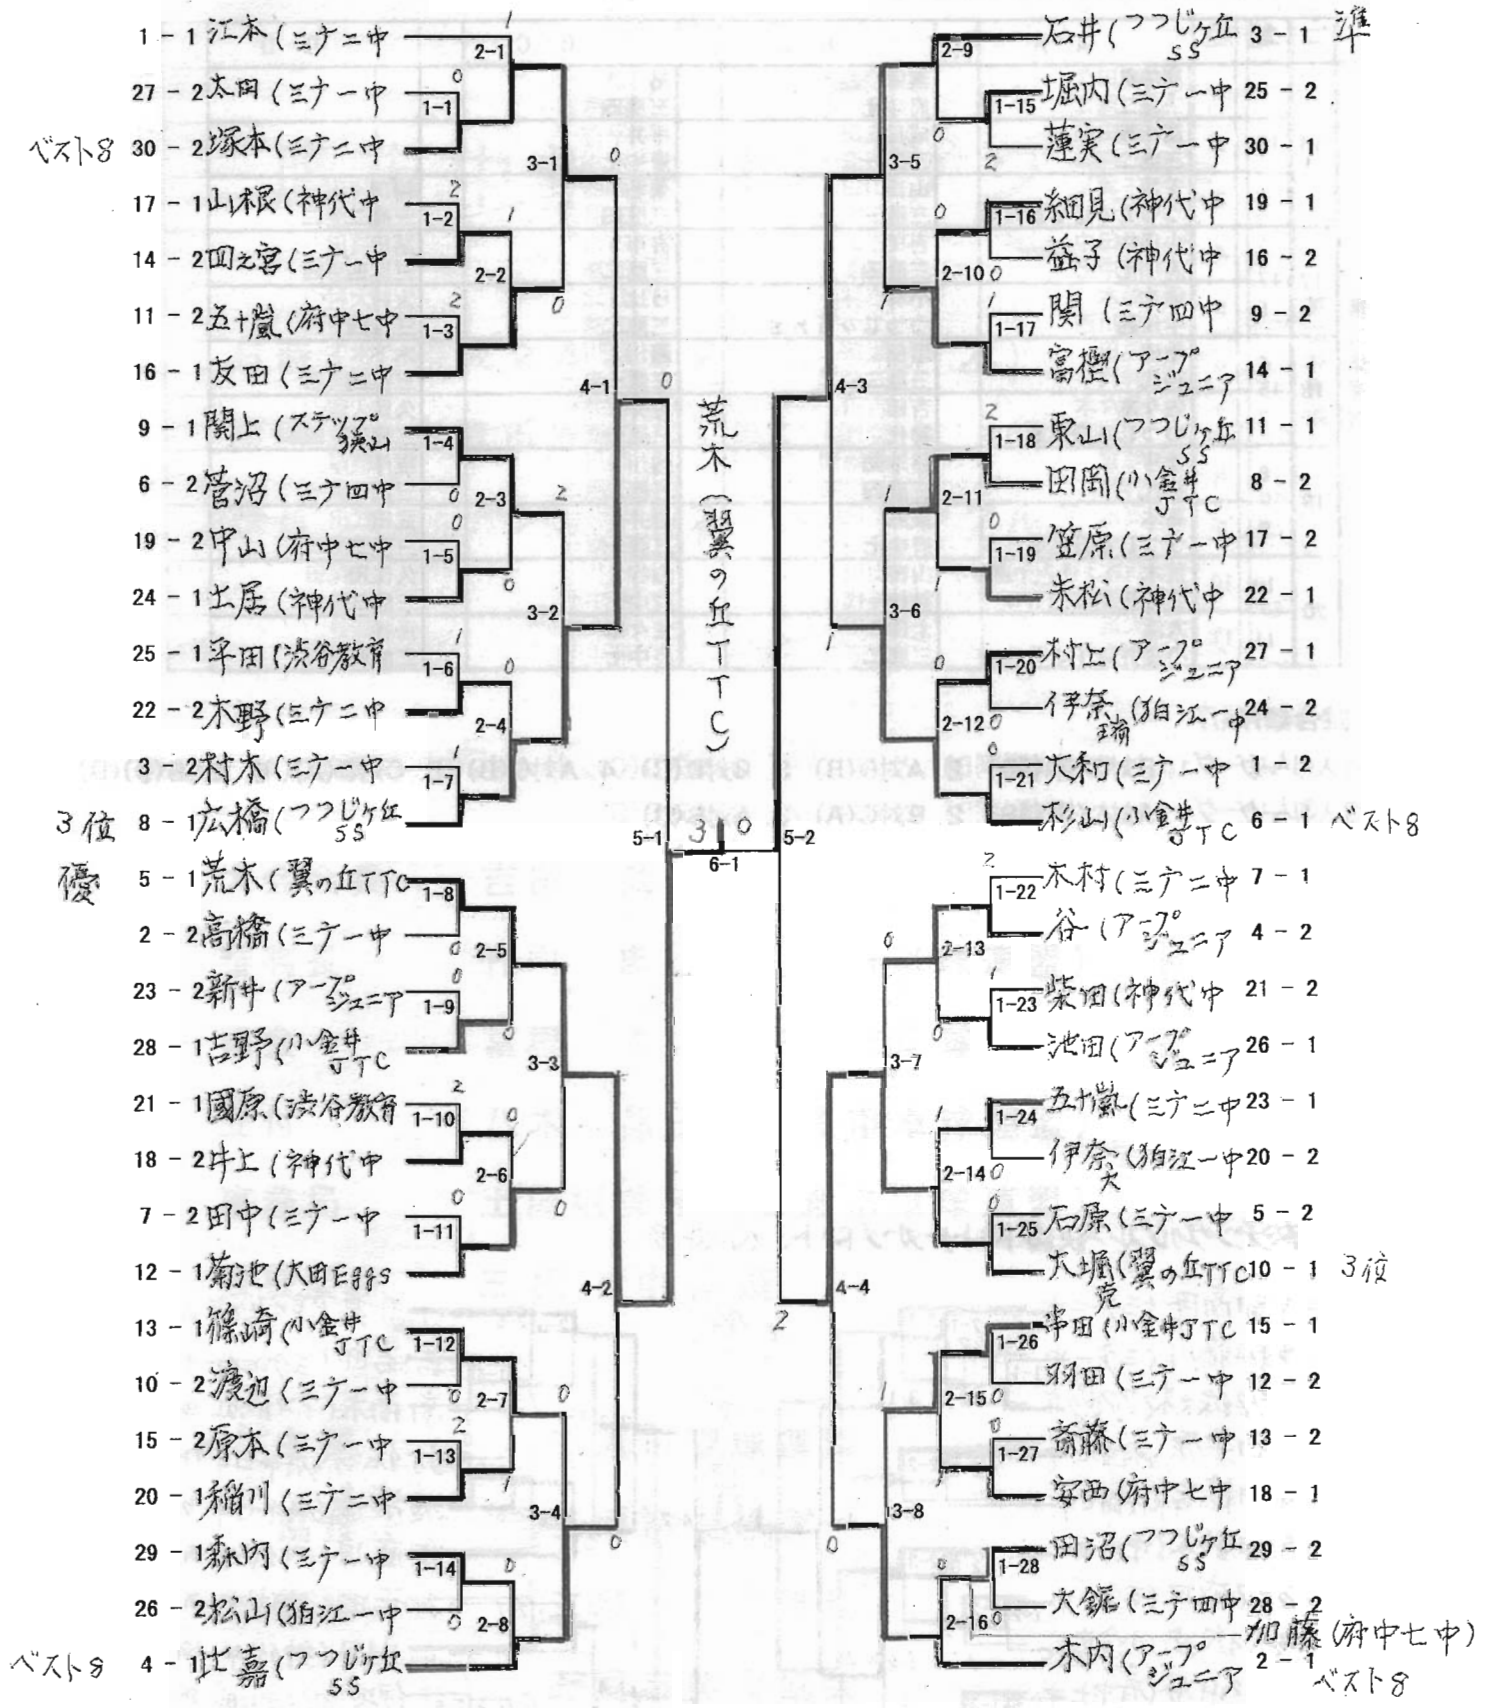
1 - 1 江本(三ナ二中
27 - 2 太田(三ナ一中
ベスト8 30 - 2 塚本(三ナ二中
17 - 1 山根(神代中
14 - 2 四之宮(三ナ一中
11 - 2 五十嵐(府中七中
16 - 1 友田(三ナ二中
9 - 1 関上(ステップ狭山
6 - 2 菅沼(三ナ四中
19 - 2 中山(府中七中
24 - 1 土居(神代中
25 - 1 平田(渋谷教育
22 - 2 木野(三ナ二中
3 - 2 村木(三ナ一中
3位 8 - 1 広橋(つつじケ丘SS
優 5 - 1 荒木(翼の丘TTC
2 - 2 高橋(三ナ一中
23 - 2 新井(アープジュニア
28 - 1 吉野(小金井TTC
21 - 1 國原(渋谷教育
18 - 2 井上(神代中
7 - 2 田中(三ナ一中
12 - 1 菊池(大田Eggs
13 - 1 篠崎(小金井TTC
10 - 2 渡辺(三ナ一中
15 - 2 原本(三ナ一中
20 - 1 稲川(三ナ二中
29 - 1 森内(三ナ一中
26 - 2 松山(狛江一中
ベスト8 4 - 1 比嘉(つつじケ丘SS

1-1 1-2 1-3 1-4 1-5 1-6 1-7 1-8 1-9 1-10 1-11 1-12 1-13 1-14
2-1 2-2 2-3 2-4 2-5 2-6 2-7 2-8
3-1 3-2 3-3 3-4
4-1 4-2
5-1 6-1 5-2
荒木(翼の丘TTC)
3 0
4-3 4-4
3-5 3-6 3-7 3-8
2-9 2-10 2-11 2-12 2-13 2-14 2-15 2-16
1-15 1-16 1-17 1-18 1-19 1-20 1-21 1-22 1-23 1-24 1-25 1-26 1-27 1-28

石井(つつじケ丘SS 3 - 1 準
堀内(三ナ一中 25 - 2
蓮実(三ナ一中 30 - 1
細見(神代中 19 - 1
益子(神代中 16 - 2
関(三ナ四中 9 - 2
富樫(アープジュニア 14 - 1
東山(つつじケ丘SS 11 - 1
岡田(小金井TTC 8 - 2
笠原(三ナ一中 17 - 2
赤松(神代中 22 - 1
村上(アープジュニア 27 - 1
伊奈瑞(狛江一中 24 - 2
大和(三ナ一中 1 - 2
杉山(小金井TTC 6 - 1 ベスト8
木村(三ナ二中 7 - 1
谷(アープジュニア 4 - 2
紫田(神代中 21 - 2
池田(アープジュニア 26 - 1
五十嵐(三ナ二中 23 - 1
伊奈大(狛江一中 20 - 2
石原(三ナ一中 5 - 2
大堀亮(翼の丘TTC 10 - 1 3位
串田(小金井TTC 15 - 1
羽田(三ナ一中 12 - 2
斎藤(三ナ一中 13 - 2
安西(府中七中 18 - 1
田沼(つつじケ丘SS 29 - 2
大鐘(三ナ四中 28 - 2
加藤(府中七中)
木内(アープジュニア 2 - 1 ベスト8